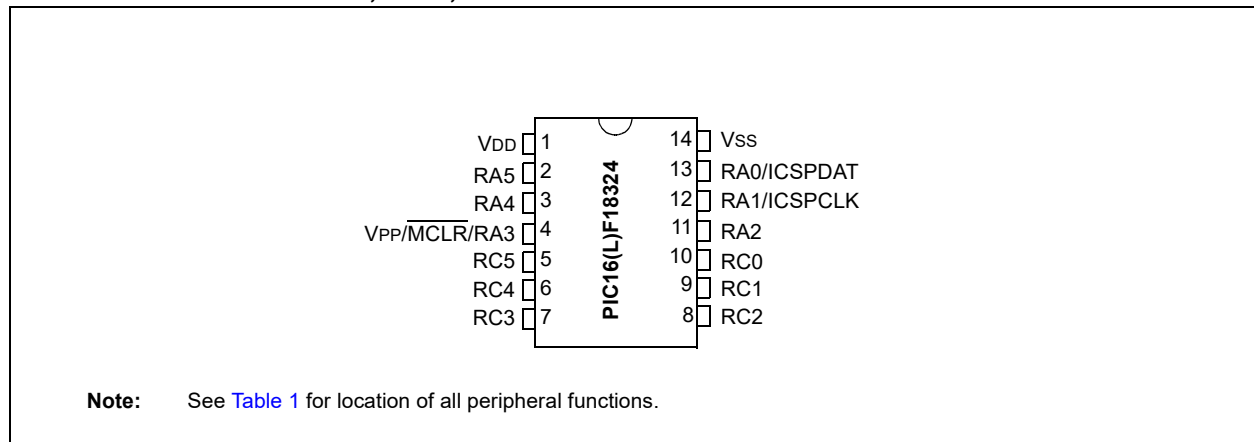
VDD 1
RA5 2
RA4 3
VPP/$\overline{MCLR}$/RA3 4
RC5 5
RC4 6
RC3 7

PIC16(L)F18324

14 VSS
13 RA0/ICSPDAT
12 RA1/ICSPCLK
11 RA2
10 RC0
9 RC1
8 RC2

**Note:** See Table 1 for location of all peripheral functions.